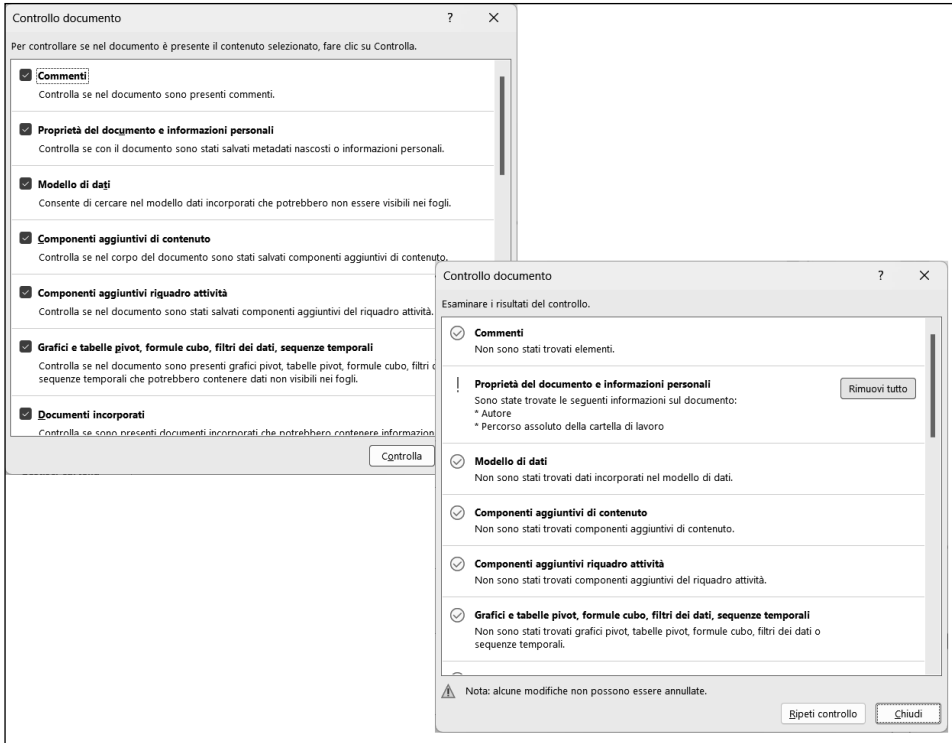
Controllo documento ? ×

Per controllare se nel documento è presente il contenuto selezionato, fare clic su Controlla.

Commenti
Controlla se nel documento sono presenti commenti.

Proprietà del documento e informazioni personali
Controlla se con il documento sono stati salvati metadati nascosti o informazioni personali.

Modello di dati
Consente di cercare nel modello dati incorporati che potrebbero non essere visibili nei fogli.

Componenti aggiuntivi di contenuto
Controlla se nel corpo del documento sono stati salvati componenti aggiuntivi di contenuto.

Componenti aggiuntivi riquadro attività
Controlla se nel documento sono stati salvati componenti aggiuntivi del riquadro attività.

Grafici e tabelle pivot, formule cubo, filtri dei dati, sequenze temporali
Controlla se nel documento sono presenti grafici pivot, tabelle pivot, formule cubo, filtri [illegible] sequenze temporali che potrebbero contenere dati non visibili nei fogli.

Documenti incorporati
Controlla se sono presenti documenti incorporati che potrebbero contenere informazion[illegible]

Controlla

Controllo documento ? ×

Esaminare i risultati del controllo.

Commenti
Non sono stati trovati elementi.

Proprietà del documento e informazioni personali
Sono state trovate le seguenti informazioni sul documento:
* Autore
* Percorso assoluto della cartella di lavoro

Rimuovi tutto

Modello di dati
Non sono stati trovati dati incorporati nel modello di dati.

Componenti aggiuntivi di contenuto
Non sono stati trovati componenti aggiuntivi di contenuto.

Componenti aggiuntivi riquadro attività
Non sono stati trovati componenti aggiuntivi del riquadro attività.

Grafici e tabelle pivot, formule cubo, filtri dei dati, sequenze temporali
Non sono stati trovati grafici pivot, tabelle pivot, formule cubo, filtri dei dati o sequenze temporali.

Nota: alcune modifiche non possono essere annullate.

Ripeti controllo Chiudi